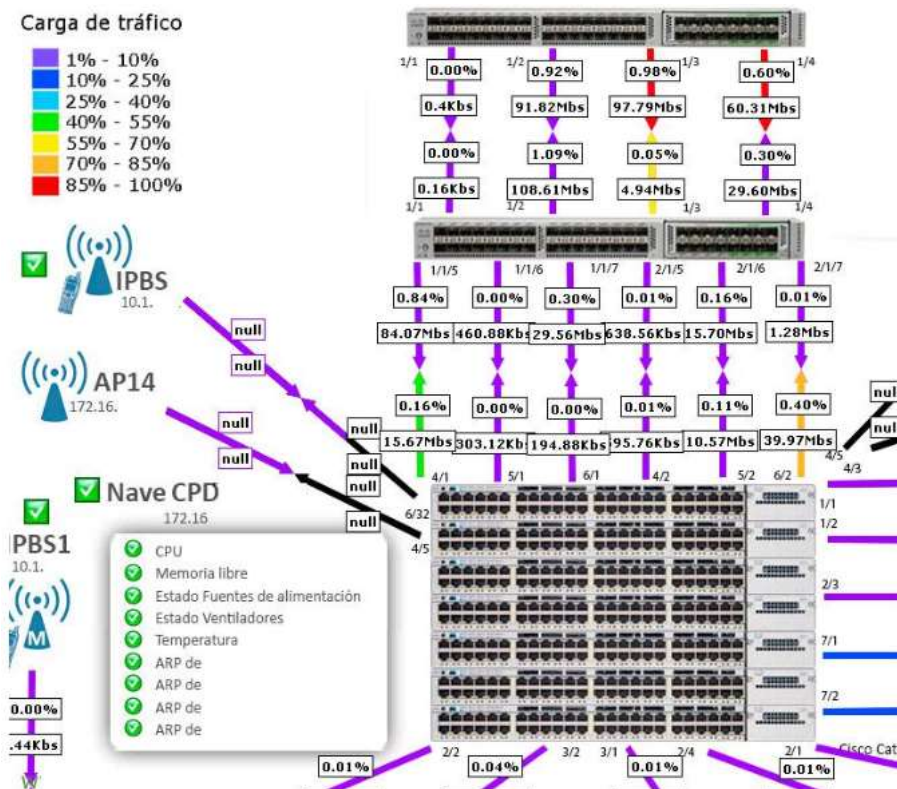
Carga de tráfico

1% - 10%
10% - 25%
25% - 40%
40% - 55%
55% - 70%
70% - 85%
85% - 100%

1/1 0.00% 0.4Kbs 0.00% 0.16Kbs 1/1
1/2 0.92% 91.82Mbs 1.09% 108.61Mbs 1/2
0.98% 1/3 97.79Mbs 0.05% 4.94Mbs 1/3
0.60% 1/4 60.31Mbs 0.30% 29.60Mbs 1/4

IPBS
10.1.

AP14
172.16.

Nave CPD
172.16

IPBS1
10.1.

null
null
null
null
null
null
null
null

1/1/5 0.84% 84.07Mbs 0.16% 15.67Mbs
1/1/6 0.00% 460.88Kbs 0.00% 303.12Kb
1/1/7 0.30% 29.56Mbs 0.00% 194.88Kbs
2/1/5 0.01% 638.56Kbs 0.01% 95.76Kbs
2/1/6 0.16% 15.70Mbs 0.11% 10.57Mbs
2/1/7 0.01% 1.28Mbs 0.40% 39.97Mbs

nul
nul
4/5
4/3

4/1 5/1 6/1 4/2 5/2 6/2
6/32
4/5
1/1
1/2
2/3
7/1
7/2

CPU
Memoria libre
Estado Fuentes de alimentación
Estado Ventiladores
Temperatura
ARP de
ARP de
ARP de
ARP de

0.00%
.44Kbs

2/2 3/2 3/1 2/4 2/1 Cisco Cat
0.01% 0.04% 0.01% 0.01%